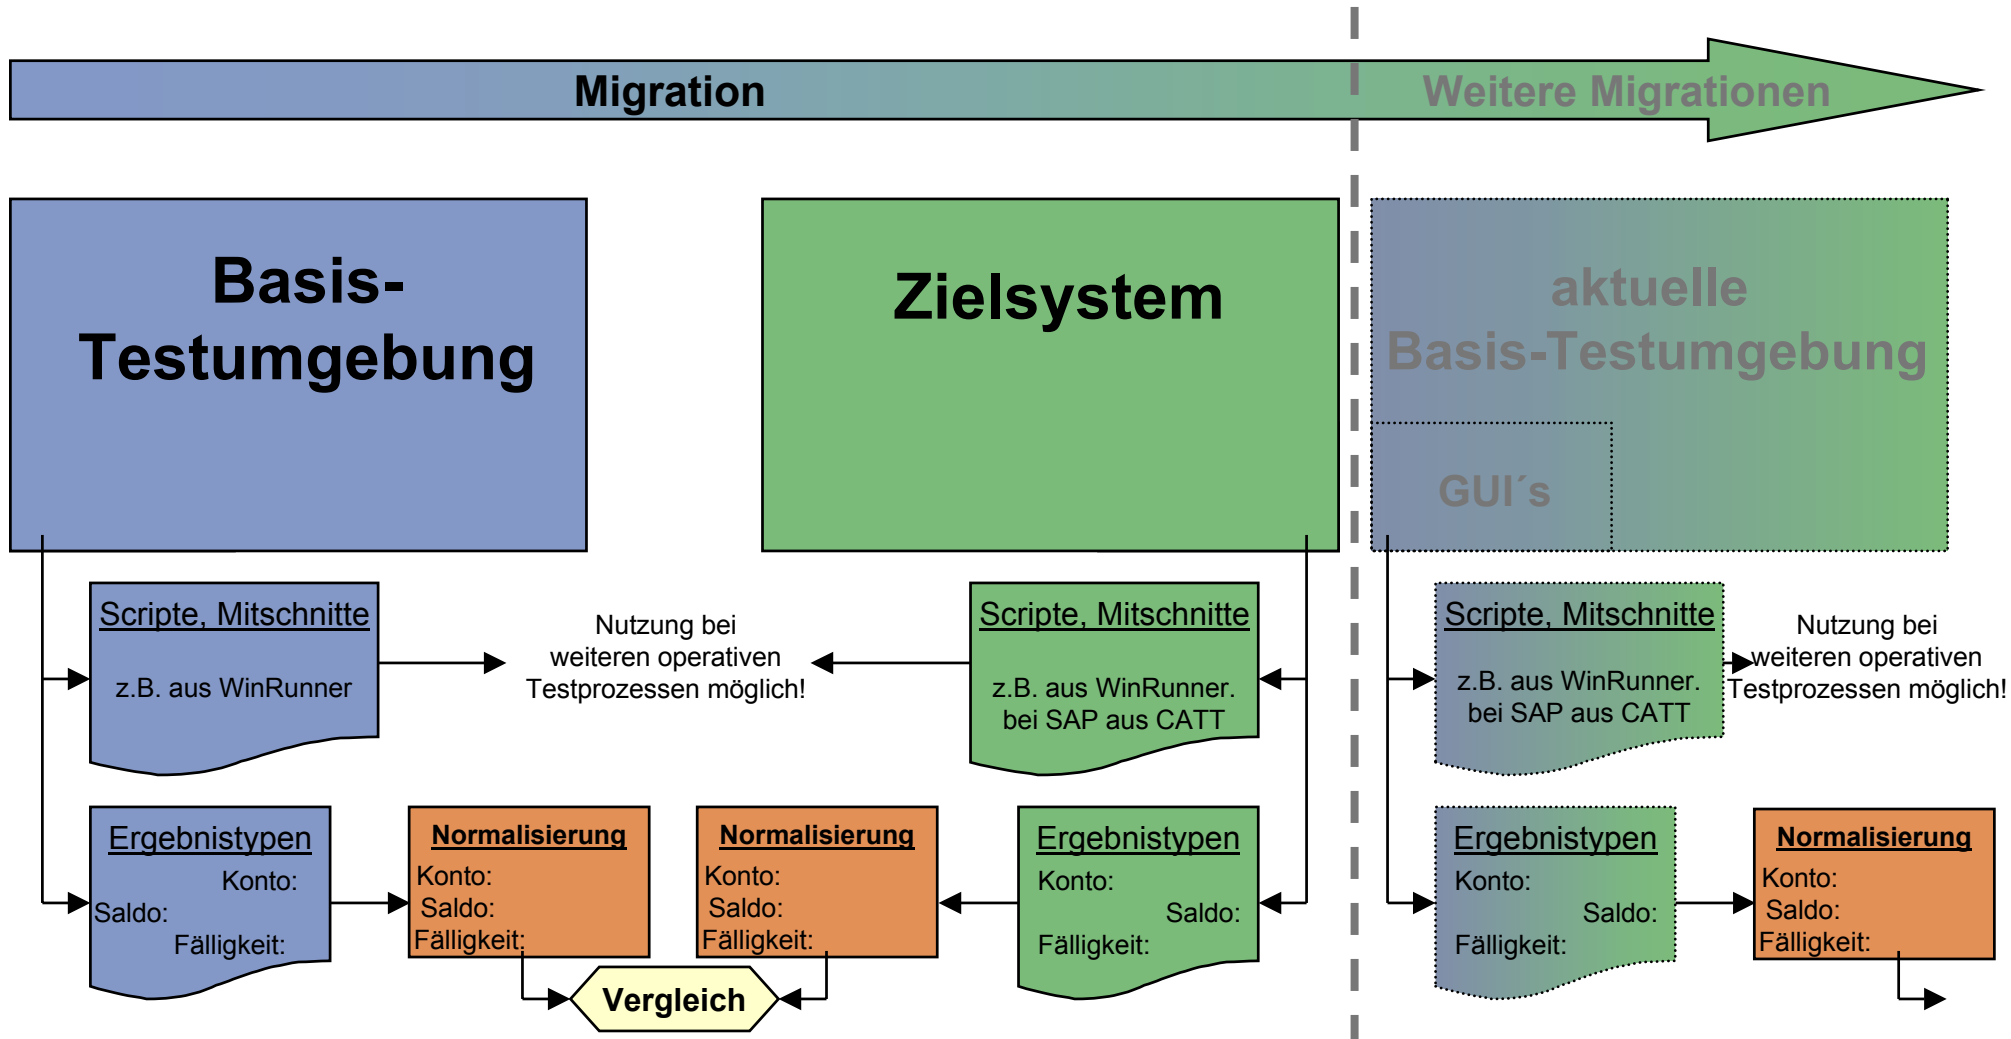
Migration

Weitere Migrationen

Basis-Testumgebung

Zielsystem

aktuelle Basis-Testumgebung

GUI´s

Scripte, Mitschnitte

z.B. aus WinRunner

Nutzung bei weiteren operativen Testprozessen möglich!

Scripte, Mitschnitte

z.B. aus WinRunner. bei SAP aus CATT

Scripte, Mitschnitte

z.B. aus WinRunner. bei SAP aus CATT

Nutzung bei weiteren operativen Testprozessen möglich!

Ergebnistypen
Konto:
Saldo:
Fälligkeit:

Normalisierung
Konto:
Saldo:
Fälligkeit:

Normalisierung
Konto:
Saldo:
Fälligkeit:

Ergebnistypen
Konto:
Saldo:
Fälligkeit:

Ergebnistypen
Konto:
Saldo:
Fälligkeit:

Normalisierung
Konto:
Saldo:
Fälligkeit:

Vergleich